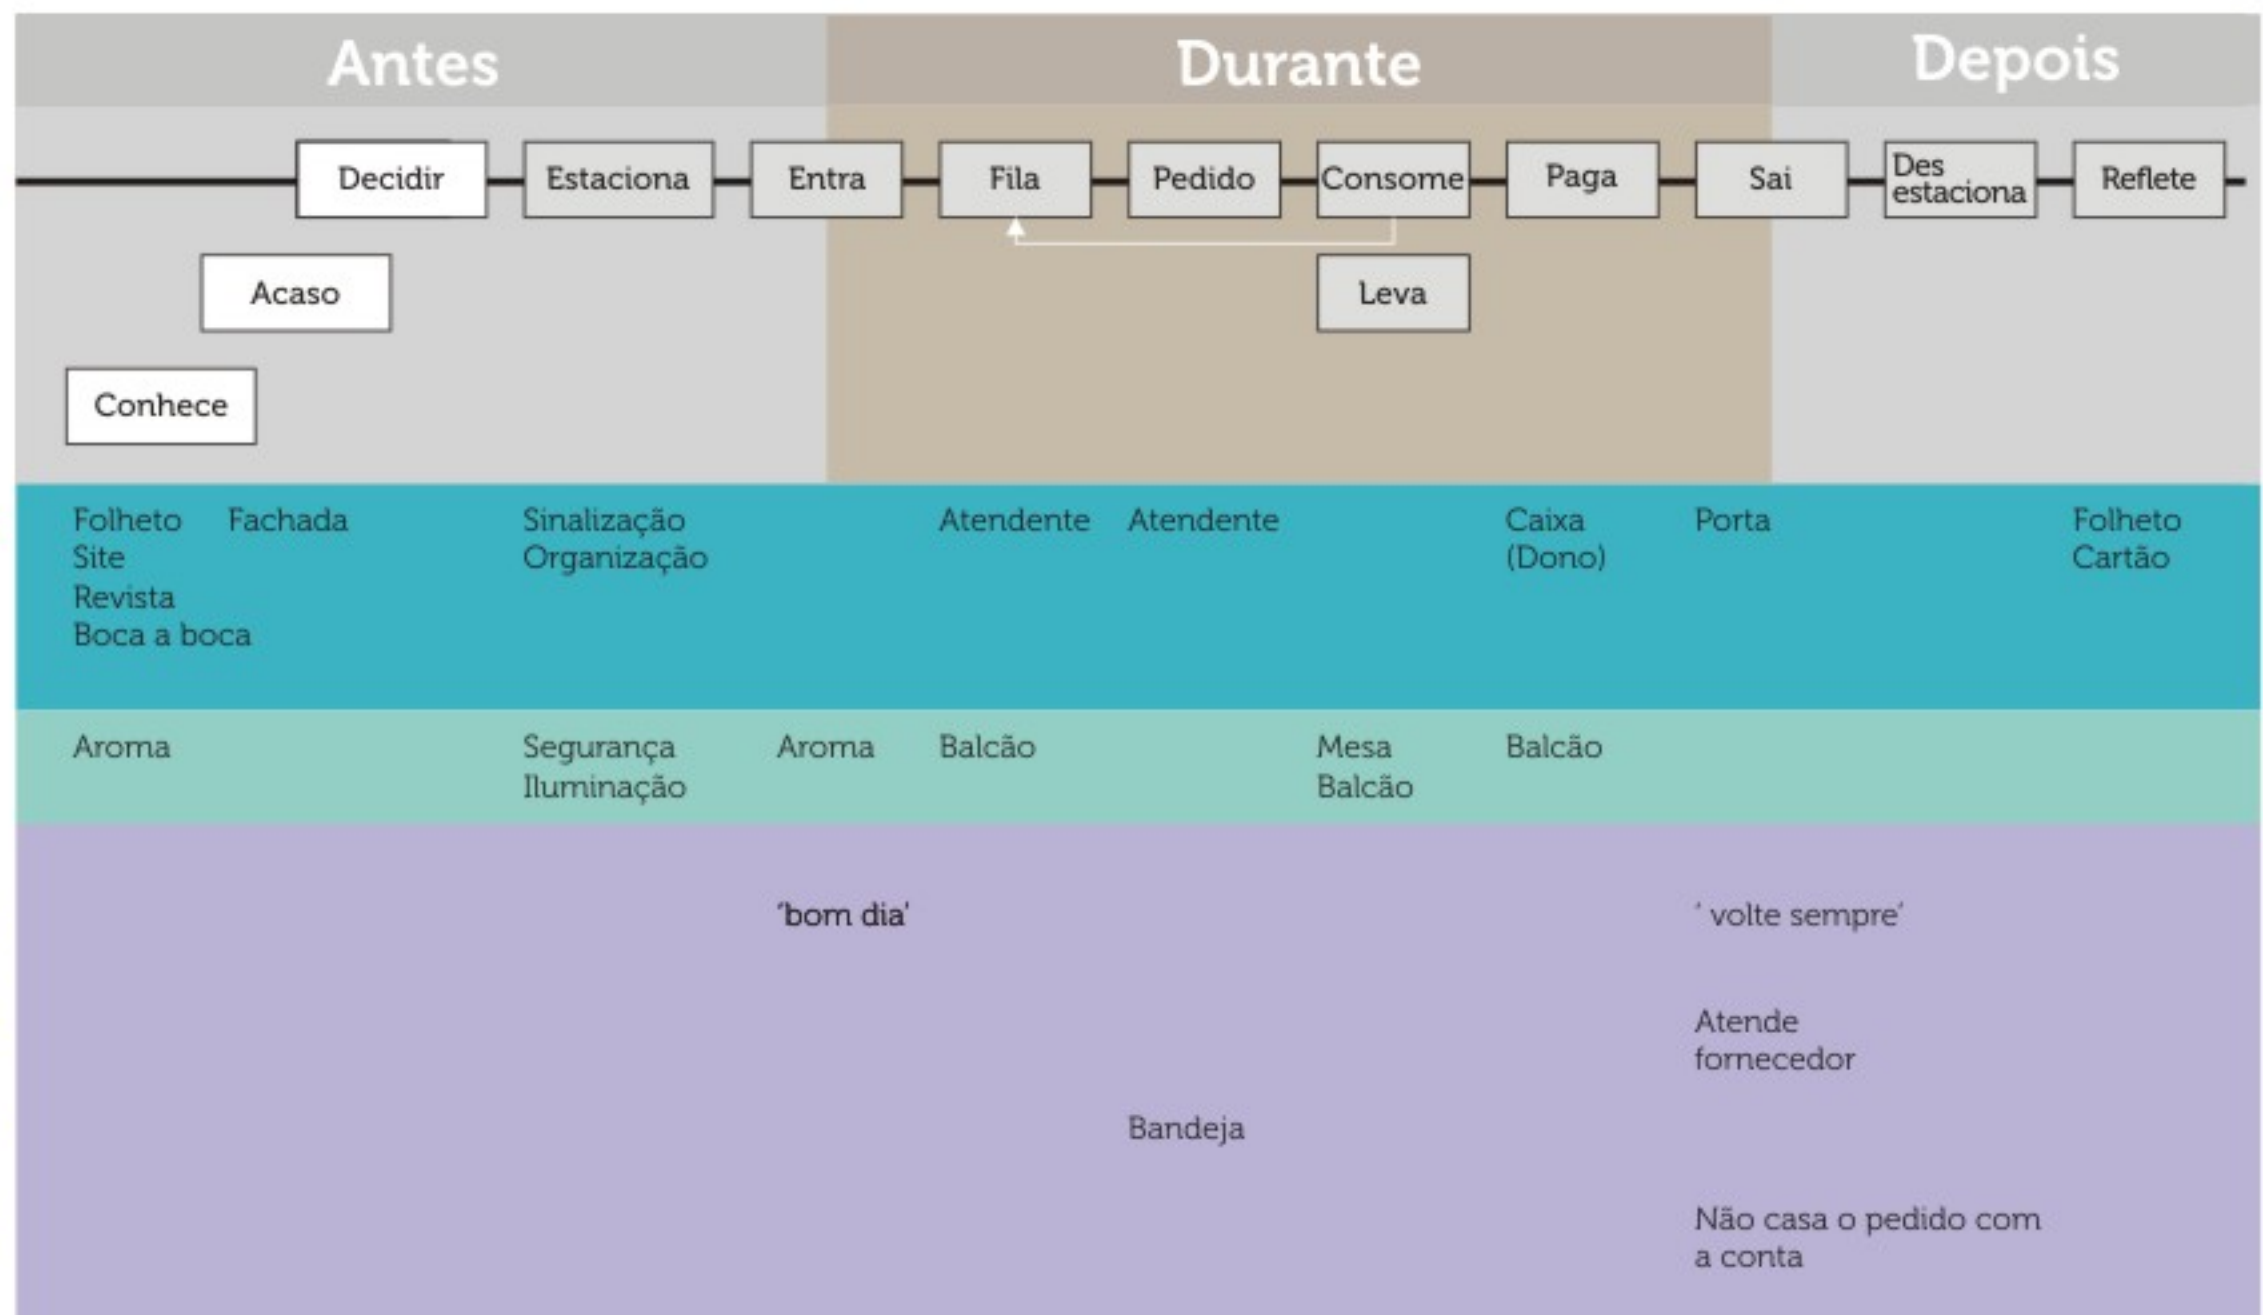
Antes Durante Depois

Decidir Estaciona Entra Fila Pedido Consome Paga Sai Des estaciona Reflete

Acaso

Leva

Conhece

Folheto Site Revista Boca a boca

Fachada

Sinalização Organização

Atendente

Atendente

Caixa (Dono)

Porta

Folheto Cartão

Aroma

Segurança Iluminação

Aroma

Balcão

Mesa Balcão

Balcão

'bom dia'

' volte sempre'

Atende fornecedor

Bandeja

Não casa o pedido com a conta